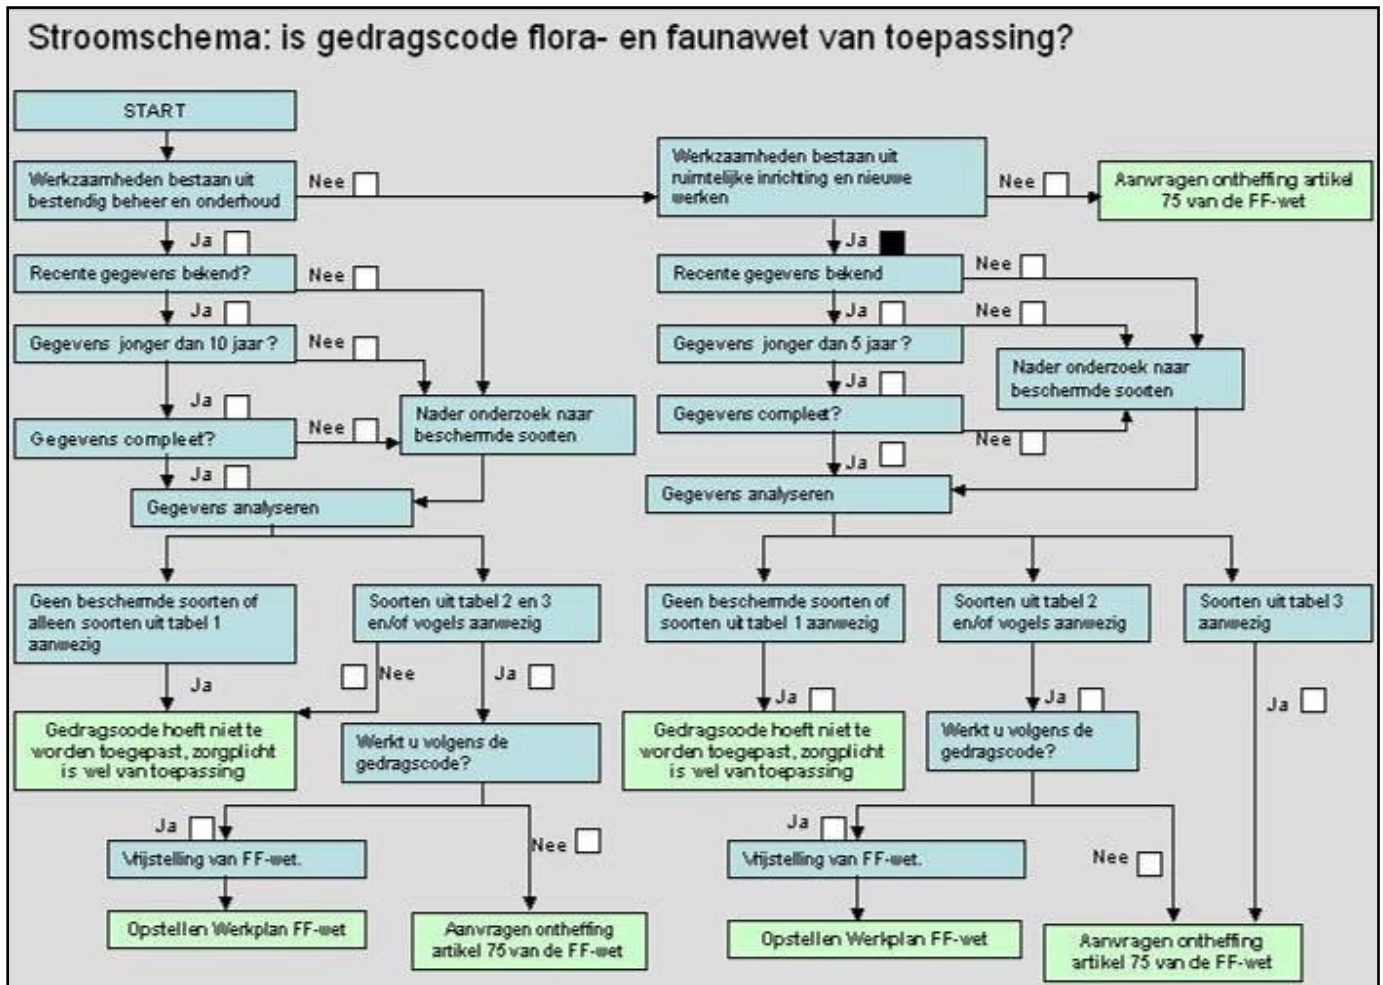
Stroomschema: is gedragscode flora- en faunawet van toepassing?

START

Werkzaamheden bestaan uit bestendig beheer en onderhoud

Nee

Ja

Recente gegevens bekend?

Nee

Ja

Gegevens jonger dan 10 jaar?

Nee

Ja

Gegevens compleet?

Nee

Ja

Nader onderzoek naar beschermde soorten

Gegevens analyseren

Geen beschermde soorten of alleen soorten uit tabel 1 aanwezig

Ja

Gedragscode hoeft niet te worden toegepast, zorgplicht is wel van toepassing

Soorten uit tabel 2 en 3 en/of vogels aanwezig

Nee

Ja

Werkt u volgens de gedragscode?

Ja

Vrijstelling van FF-wet.

Opstellen Werkplan FF-wet

Nee

Aanvragen ontheffing artikel 75 van de FF-wet

Werkzaamheden bestaan uit ruimtelijke inrichting en nieuwe werken

Nee

Aanvragen ontheffing artikel 75 van de FF-wet

Ja

Recente gegevens bekend

Nee

Ja

Nee

Gegevens jonger dan 5 jaar?

Ja

Nader onderzoek naar beschermde soorten

Gegevens compleet?

Nee

Ja

Gegevens analyseren

Geen beschermde soorten of soorten uit tabel 1 aanwezig

Ja

Gedragscode hoeft niet te worden toegepast, zorgplicht is wel van toepassing

Soorten uit tabel 2 en/of vogels aanwezig

Ja

Werkt u volgens de gedragscode?

Ja

Vrijstelling van FF-wet.

Opstellen Werkplan FF-wet

Nee

Soorten uit tabel 3 aanwezig

Ja

Aanvragen ontheffing artikel 75 van de FF-wet